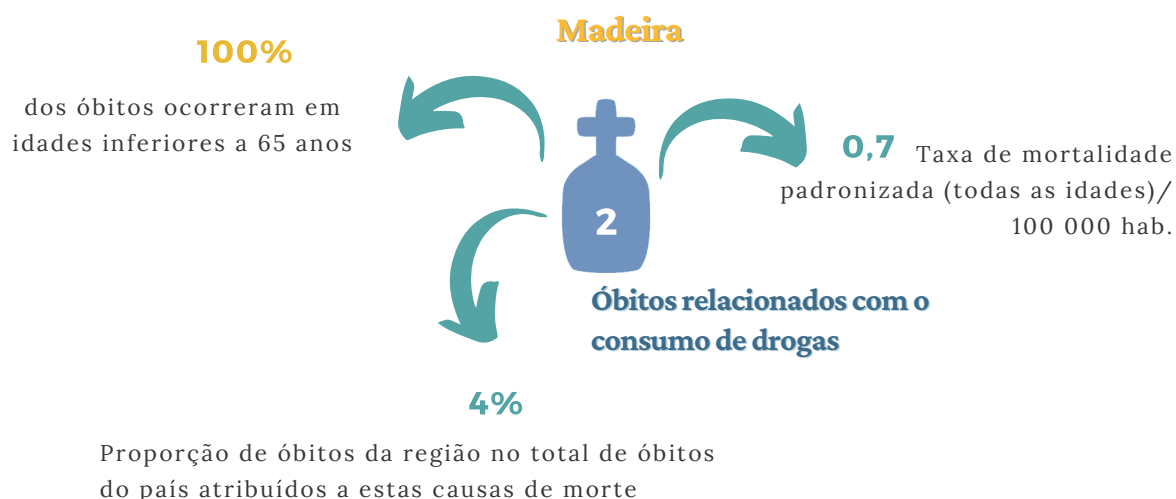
Madeira

100%

dos óbitos ocorreram em idades inferiores a 65 anos

2

0,7 Taxa de mortalidade padronizada (todas as idades)/ 100 000 hab.

Óbitos relacionados com o consumo de drogas

4%

Proporção de óbitos da região no total de óbitos do país atribuídos a estas causas de morte